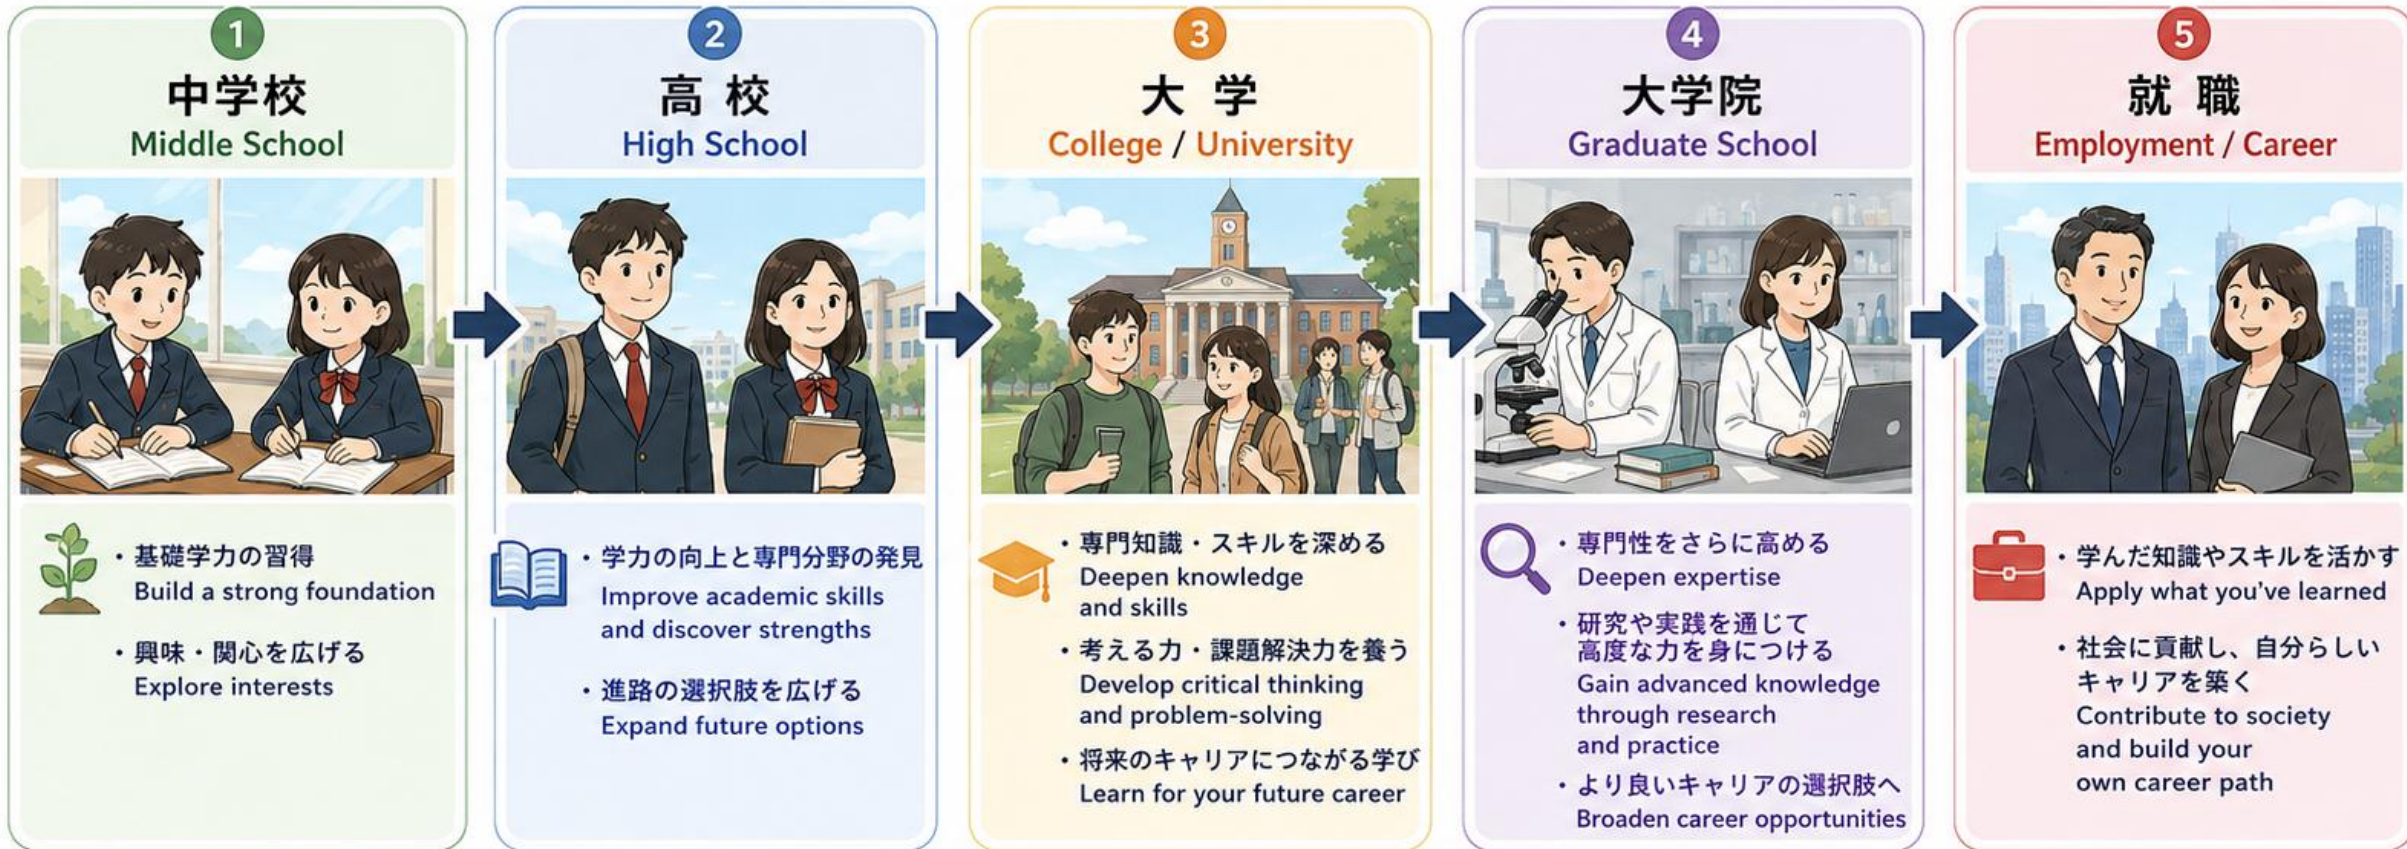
1
中学校
Middle School

・基礎学力の習得
Build a strong foundation

・興味・関心を広げる
Explore interests

2
高 校
High School

・学力の向上と専門分野の発見
Improve academic skills and discover strengths

・進路の選択肢を広げる
Expand future options

3
大 学
College / University

・専門知識・スキルを深める
Deepen knowledge and skills

・考える力・課題解決力を養う
Develop critical thinking and problem-solving

・将来のキャリアにつながる学び
Learn for your future career

4
大学院
Graduate School

・専門性をさらに高める
Deepen expertise

・研究や実践を通じて高度な力を身につける
Gain advanced knowledge through research and practice

・より良いキャリアの選択肢へ
Broaden career opportunities

5
就 職
Employment / Career

・学んだ知識やスキルを活かす
Apply what you've learned

・社会に貢献し、自分らしいキャリアを築く
Contribute to society and build your own career path